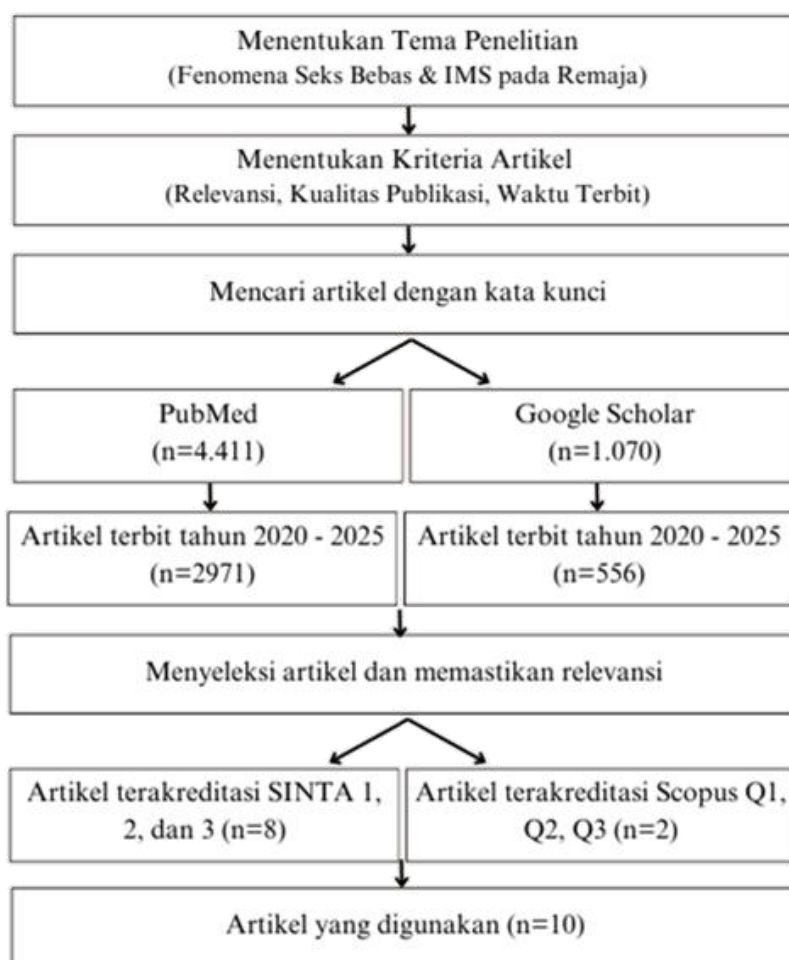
Menentukan Tema Penelitian
(Fenomena Seks Bebas & IMS pada Remaja)

Menentukan Kriteria Artikel
(Relevansi, Kualitas Publikasi, Waktu Terbit)

Mencari artikel dengan kata kunci

PubMed
(n=4.411)

Google Scholar
(n=1.070)

Artikel terbit tahun 2020 - 2025
(n=2971)

Artikel terbit tahun 2020 - 2025
(n=556)

Menyeleksi artikel dan memastikan relevansi

Artikel terakreditasi SINTA 1, 2, dan 3 (n=8)

Artikel terakreditasi Scopus Q1, Q2, Q3 (n=2)

Artikel yang digunakan (n=10)